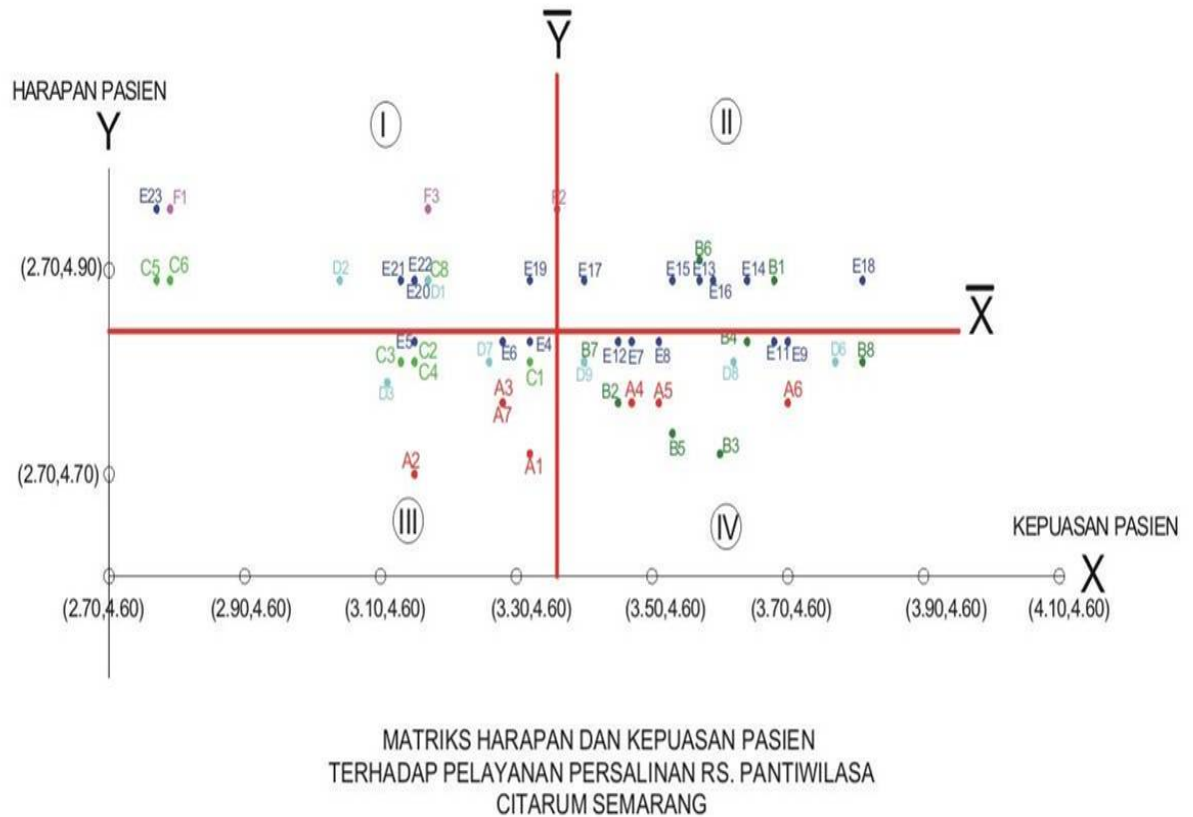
$\overline{Y}$

HARAPAN PASIEN

Y

I

II

E23 F1

F3

F2

B6

(2.70,4.90)

C5 C6

D2

E21 E22 C8

E20 D1

E19

E17

E15 E13

E16

E14 B1

E18

$\overline{X}$

E5

C3 C2

C4

D3

D7 E6

E4

C1

B7

D9

E12 E7

E8

B4

D8

E11 E9

D6

B8

A3

A7

B2 A4

A5

A6

B5

B3

(2.70,4.70)

A2

A1

III

IV

KEPUASAN PASIEN

X

(2.70,4.60)

(2.90,4.60)

(3.10,4.60)

(3.30,4.60)

(3.50,4.60)

(3.70,4.60)

(3.90,4.60)

(4.10,4.60)

MATRIKS HARAPAN DAN KEPUASAN PASIEN
TERHADAP PELAYANAN PERSALINAN RS. PANTIWILASA
CITARUM SEMARANG